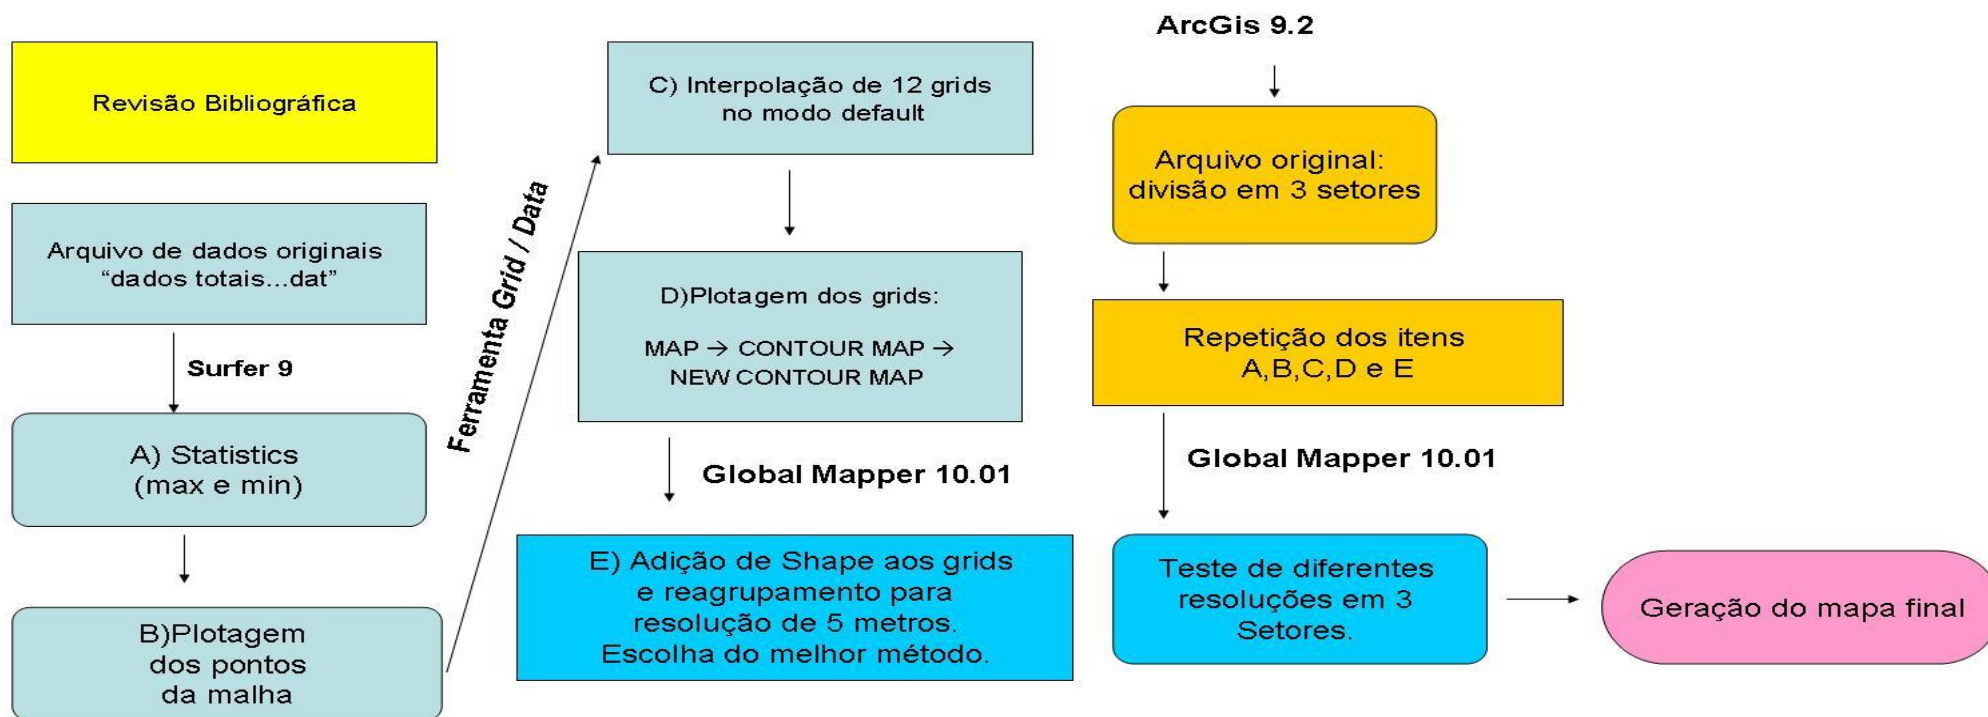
Revisão Bibliográfica

Arquivo de dados originais “dados totais...dat”

Surfer 9

A) Statistics (max e min)

B)Plotagem dos pontos da malha

Ferramenta Grid / Data

C) Interpolação de 12 grids no modo default

D)Plotagem dos grids:

MAP → CONTOUR MAP → NEW CONTOUR MAP

Global Mapper 10.01

E) Adição de Shape aos grids e reagrupamento para resolução de 5 metros. Escolha do melhor método.

ArcGis 9.2

Arquivo original: divisão em 3 setores

Repetição dos itens A,B,C,D e E

Global Mapper 10.01

Teste de diferentes resoluções em 3 Setores.

Geração do mapa final